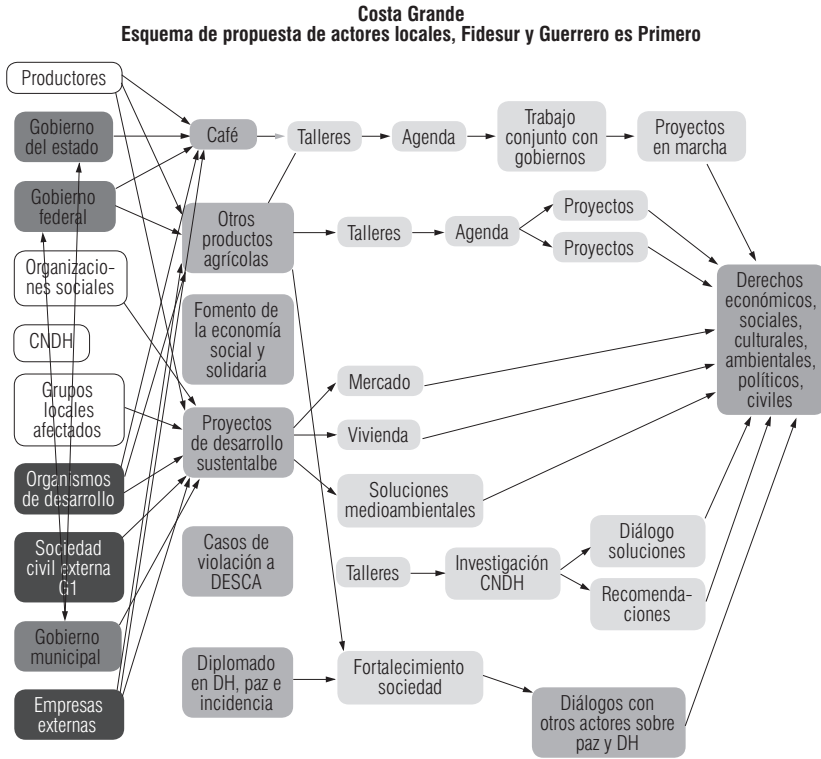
Costa Grande
Esquema de propuesta de actores locales, Fidesur y Guerrero es Primero

Productores

Gobierno del estado

Gobierno federal

Organizaciones sociales

CNDH

Grupos locales afectados

Organismos de desarrollo

Sociedad civil externa G1

Gobierno municipal

Empresas externas

Café

Otros productos agrícolas

Fomento de la economía social y solidaria

Proyectos de desarrollo sustentalbe

Casos de violación a DESCA

Diplomado en DH, paz e incidencia

Talleres

Agenda

Trabajo conjunto con gobiernos

Proyectos en marcha

Talleres

Agenda

Proyectos

Proyectos

Mercado

Vivienda

Soluciones medioambientales

Talleres

Investigación CNDH

Diálogo soluciones

Recomendaciones

Fortalecimiento sociedad

Diálogos con otros actores sobre paz y DH

Derechos económicos, sociales, culturales, ambientales, políticos, civiles